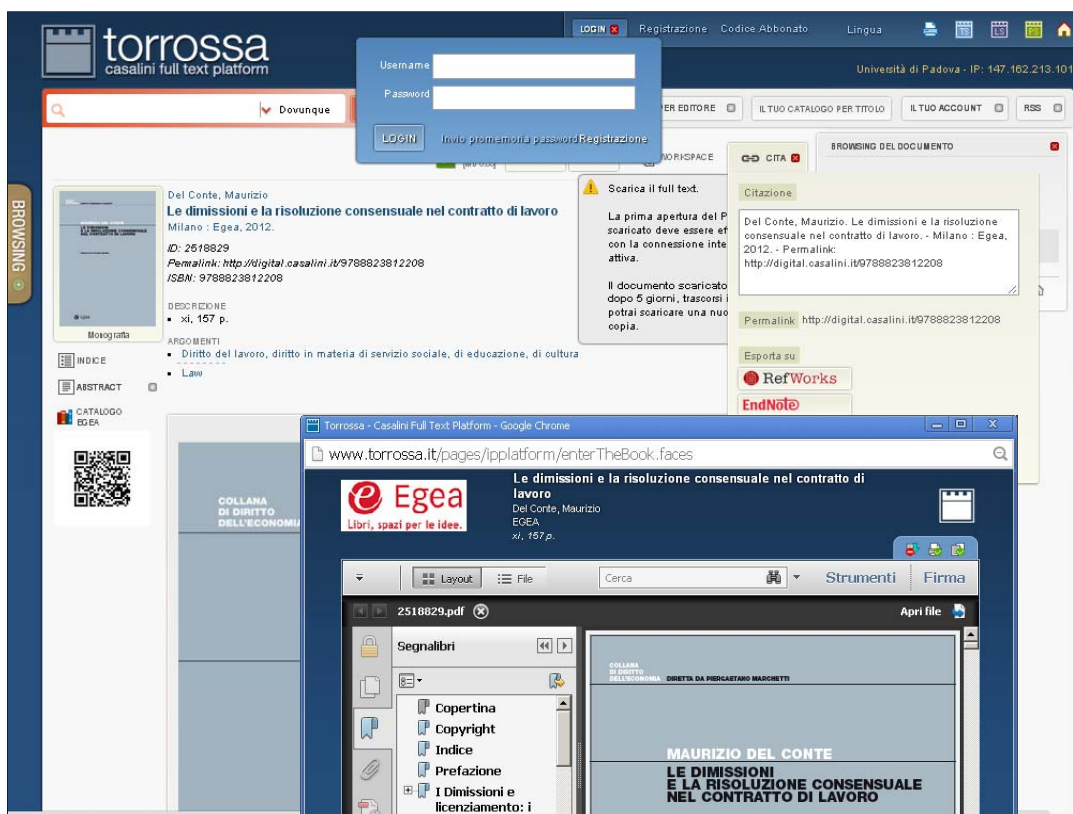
torrossa
casalini full text platform

LOGIN Registrazione Codice Abbonato Lingua
Università di Padova - IP: 147.162.213.101

Username
Password
LOGIN Invio promemoria password Registrazione

Dovunque
PER EDITORE IL TUO CATALOGO PER TITOLO IL TUO ACCOUNT RSS

BROWSING

WORKSPACE
CITA
BROWSING DEL DOCUMENTO

Del Conte, Maurizio
Le dimissioni e la risoluzione consensuale nel contratto di lavoro
Milano : Egea, 2012.
ID: 2518829
Permalink: http://digital.casalini.it/9788823812208
ISBN: 9788823812208
DESCRIZIONE
• xi, 157 p.
ARGOMENTI
• Diritto del lavoro, diritto in materia di servizio sociale, di educazione, di cultura
• Law

Monografia
INDICE
ABSTRACT
CATALOGO EGEA

Scarica il full text.
La prima apertura del P scaricato deve essere ef con la connessione inte attiva.
Il documento scaricato dopo 5 giorni, trascorsi i potrai scaricare una nuo copia.

Citazione
Del Conte, Maurizio. Le dimissioni e la risoluzione consensuale nel contratto di lavoro. - Milano : Egea, 2012. - Permalink: http://digital.casalini.it/9788823812208
Permalink http://digital.casalini.it/9788823812208
Esporta su
RefWorks
EndNote

COLLANA DI DIRITTO DELL'ECONOMIA

Torrossa - Casalini Full Text Platform - Google Chrome
www.torrossa.it/pages/ipplatform/enterTheBook.faces
Egea
Libri, spazi per le idee.
Le dimissioni e la risoluzione consensuale nel contratto di lavoro
Del Conte, Maurizio
EGEA
xi, 157 p.

Layout File Cerca Strumenti Firma
2518829.pdf Apri file
Segnalibri
Copertina
Copyright
Indice
Prefazione
I Dimissioni e licenziamento: i

COLLANA DI DIRITTO DELL'ECONOMIA DIRETTA DA PIERGAETANO MARCHETTI
MAURIZIO DEL CONTE
LE DIMISSIONI E LA RISOLUZIONE CONSENSUALE NEL CONTRATTO DI LAVORO